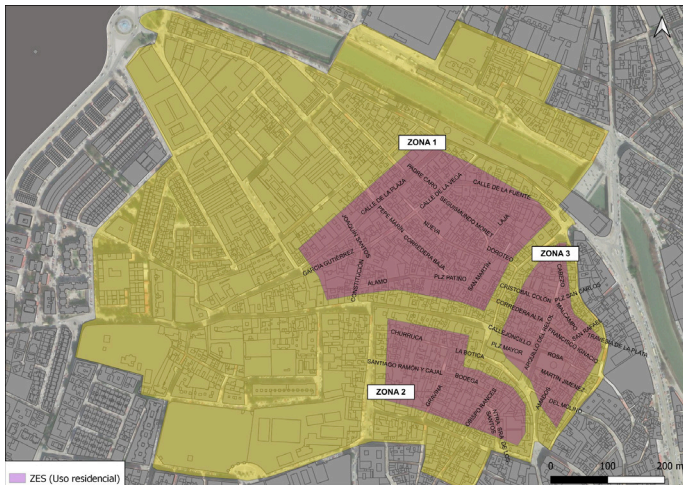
ZONA 1
ZONA 3
ZONA 2
CALLE DE LA FUENTE
CALLE DE LA VEGA
CALLE DE LA PLAZA
PADRE CANO
PEPE MARÍN
CORREDERA BAJA
NUEVA
LAJA
SAN MARTÍN
DOROTEO
PLZ PATIÑO
JOAQUÍN SANTOS
GARCÍA GUTIÉRREZ
CONSTITUCIÓN
ÁLAMO
CRISTOBAL COLÓN
PLZ SAN CARLOS
CORREDERA ALTA
CALLEJUELO
PLZ MAYOR
ROSA
MARTÍN JIMÉNEZ
CHURRUCA
SANTIAGO RAMÓN Y CAJAL
LA BOTICA
BODEGA
ZES (Uso residencial)
0
100
200 m